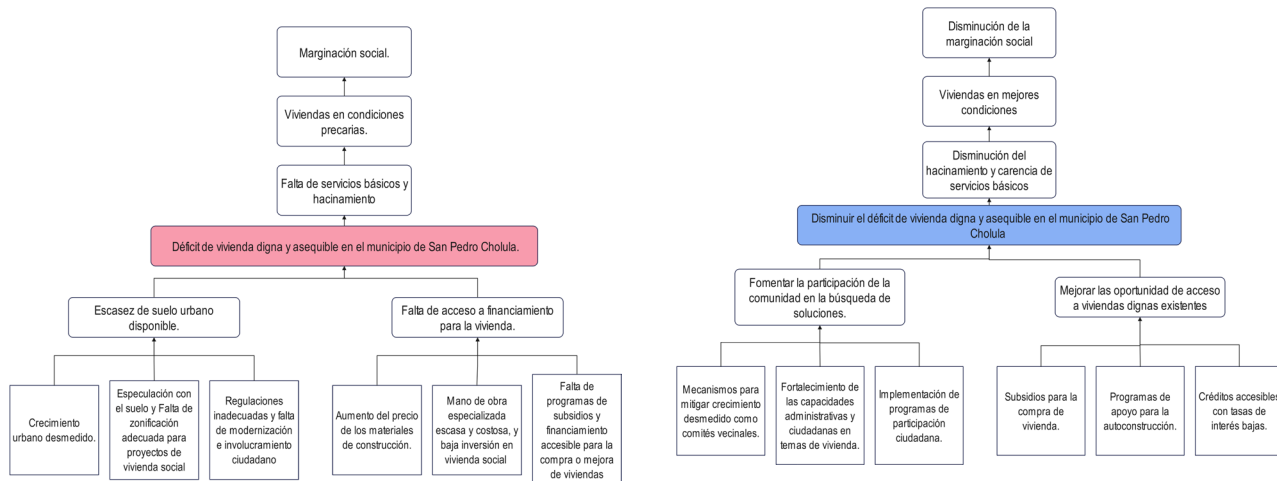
Marginación social.

Viviendas en condiciones precarias.

Falta de servicios básicos y hacinamiento

Déficit de vivienda digna y asequible en el municipio de San Pedro Cholula.

Escasez de suelo urbano disponible.

Falta de acceso a financiamiento para la vivienda.

Crecimiento urbano desmedido.

Especulación con el suelo y Falta de zonificación adecuada para proyectos de vivienda social

Regulaciones inadecuadas y falta de modernización e involucramiento ciudadano

Aumento del precio de los materiales de construcción.

Mano de obra especializada escasa y costosa, y baja inversión en vivienda social

Falta de programas de subsidios y financiamiento accesible para la compra o mejora de viviendas

Disminución de la marginación social

Viviendas en mejores condiciones

Disminución del hacinamiento y carencia de servicios básicos

Disminuir el déficit de vivienda digna y asequible en el municipio de San Pedro Cholula

Fomentar la participación de la comunidad en la búsqueda de soluciones.

Mejorar las oportunidad de acceso a viviendas dignas existentes

Mecanismos para mitigar crecimiento desmedido como comités vecinales.

Fortalecimiento de las capacidades administrativas y ciudadanas en temas de vivienda.

Implementación de programas de participación ciudadana.

Subsidios para la compra de vivienda.

Programas de apoyo para la autoconstrucción.

Créditos accesibles con tasas de interés bajas.